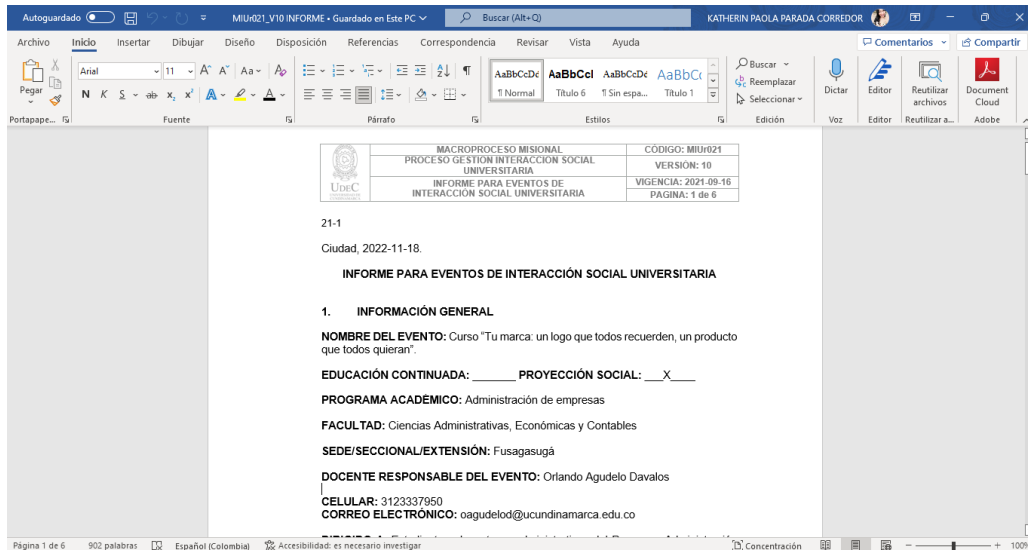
Autoguardado MIUr021_V10 INFORME • Guardado en Este PC Buscar (Alt+Q) KATHERIN PAOLA PARADA CORREDOR

Archivo Inicio Insertar Dibujar Diseño Disposición Referencias Correspondencia Revisar Vista Ayuda Comentarios Compartir

Pegar Arial 11 AaBbCcDc AaBbCcl AaBbCcDc AaBbCc Buscar Reemplazar Seleccionar Dictar Editor Reutilizar archivos Document Cloud

¶ Normal Título 6 ¶ Sin espa... Título 1

Portapape... Fuente Párrafo Estilos Edición Voz Editor Reutilizar a... Adobe

| UDEC | MACROPROCESO MISIONAL | CÓDIGO: MIUr021 |
|---|---|---|
| | PROCESO GESTION INTERACCION SOCIAL UNIVERSITARIA | VERSIÓN: 10 |
| | INFORME PARA EVENTOS DE INTERACCIÓN SOCIAL UNIVERSITARIA | VIGENCIA: 2021-09-16 |
| | | PAGINA: 1 de 6 |

21-1

Ciudad, 2022-11-18.

INFORME PARA EVENTOS DE INTERACCIÓN SOCIAL UNIVERSITARIA

1. INFORMACIÓN GENERAL

NOMBRE DEL EVENTO: Curso "Tu marca: un logo que todos recuerden, un producto que todos quieran".

EDUCACIÓN CONTINUADA: _______ PROYECCIÓN SOCIAL: ___X____

PROGRAMA ACADÉMICO: Administración de empresas

FACULTAD: Ciencias Administrativas, Económicas y Contables

SEDE/SECCIONAL/EXTENSIÓN: Fusagasugá

DOCENTE RESPONSABLE DEL EVENTO: Orlando Agudelo Davalos

CELULAR: 3123337950
CORREO ELECTRÓNICO: oagudelod@ucundinamarca.edu.co

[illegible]

Página 1 de 6 902 palabras Español (Colombia) Accesibilidad: es necesario investigar Concentración 100%